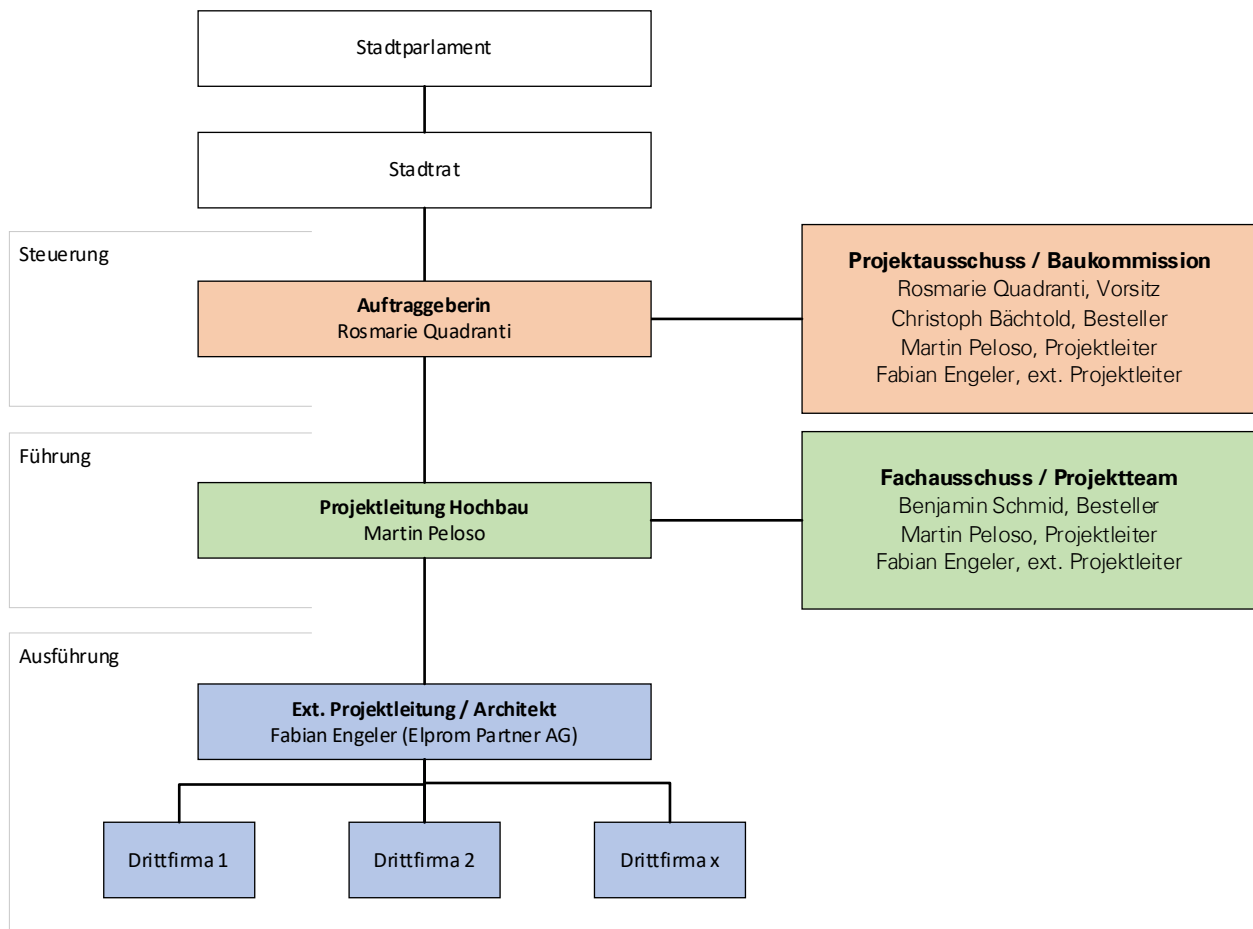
Stadtparlament

Stadtrat

Steuerung

Auftraggeberin
Rosmarie Quadranti

Projektausschuss / Baukommission
Rosmarie Quadranti, Vorsitz
Christoph Bächtold, Besteller
Martin Peloso, Projektleiter
Fabian Engeler, ext. Projektleiter

Führung

Projektleitung Hochbau
Martin Peloso

Fachausschuss / Projektteam
Benjamin Schmid, Besteller
Martin Peloso, Projektleiter
Fabian Engeler, ext. Projektleiter

Ausführung

Ext. Projektleitung / Architekt
Fabian Engeler (Elprom Partner AG)

Drittfirma 1

Drittfirma 2

Drittfirma x